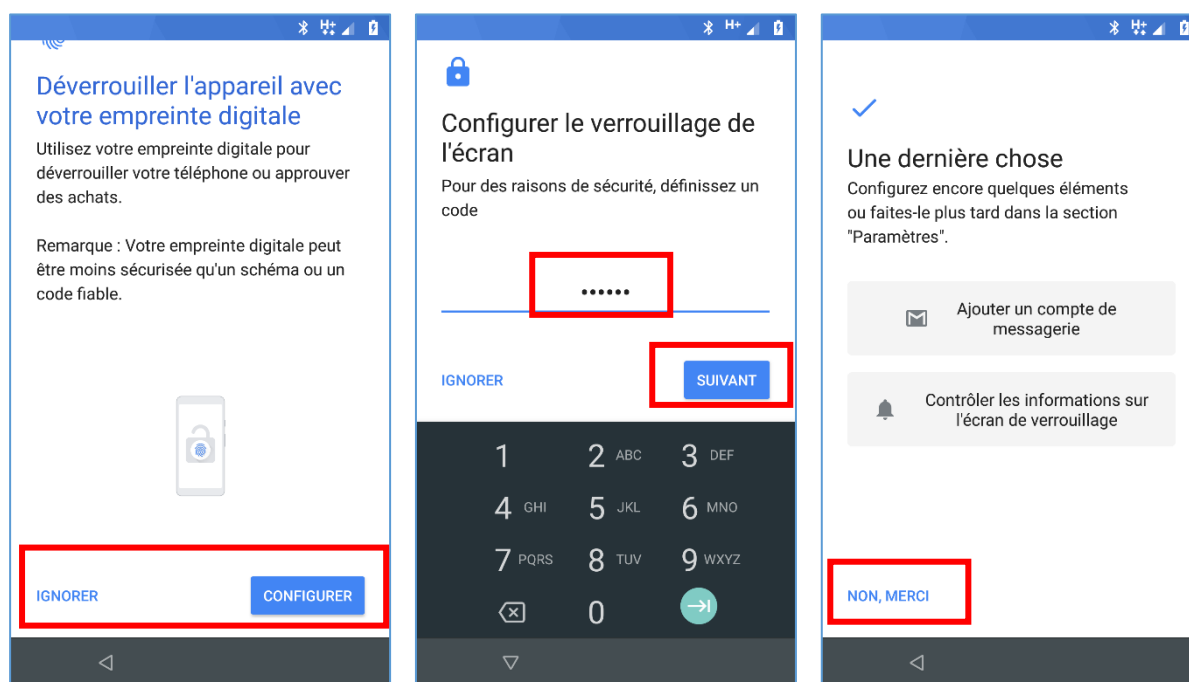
H+

Déverrouiller l'appareil avec votre empreinte digitale

Utilisez votre empreinte digitale pour déverrouiller votre téléphone ou approuver des achats.

Remarque : Votre empreinte digitale peut être moins sécurisée qu'un schéma ou un code fiable.

IGNORER

CONFIGURER

H+

Configurer le verrouillage de l'écran

Pour des raisons de sécurité, définissez un code

••••••

IGNORER

SUIVANT

1
2 ABC
3 DEF
4 GHI
5 JKL
6 MNO
7 PQRS
8 TUV
9 WXYZ
0

H+

Une dernière chose

Configurez encore quelques éléments ou faites-le plus tard dans la section "Paramètres".

Ajouter un compte de messagerie

Contrôler les informations sur l'écran de verrouillage

NON, MERCI